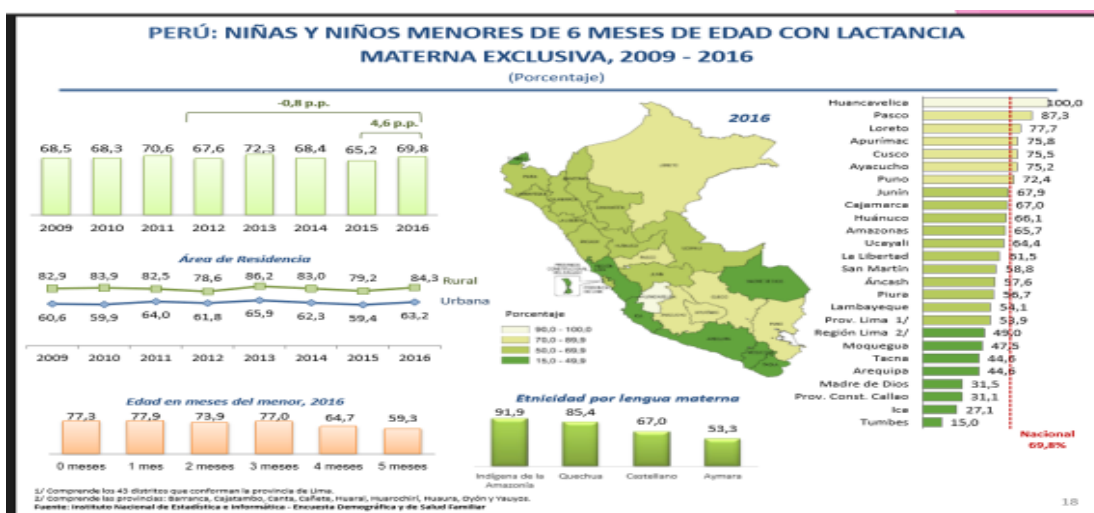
PERÚ: NIÑAS Y NIÑOS MENORES DE 6 MESES DE EDAD CON LACTANCIA MATERNA EXCLUSIVA, 2009 - 2016

(Porcentaje)

-0,8 p.p.

4,6 p.p.

| 2009 | 2010 | 2011 | 2012 | 2013 | 2014 | 2015 | 2016 |
|---|---|---|---|---|---|---|---|
| 68,5 | 68,3 | 70,6 | 67,6 | 72,3 | 68,4 | 65,2 | 69,8 |

Área de Residencia

| | 2009 | 2010 | 2011 | 2012 | 2013 | 2014 | 2015 | 2016 |
|---|---|---|---|---|---|---|---|---|
| Rural | 82,9 | 83,9 | 82,5 | 78,6 | 86,2 | 83,0 | 79,2 | 84,3 |
| Urbana | 60,6 | 59,9 | 64,0 | 61,8 | 65,9 | 62,3 | 59,4 | 63,2 |

Edad en meses del menor, 2016

| 0 meses | 1 mes | 2 meses | 3 meses | 4 meses | 5 meses |
|---|---|---|---|---|---|
| 77,3 | 77,9 | 73,9 | 77,0 | 64,7 | 59,3 |

2016

Porcentaje
90,0 - 100,0
70,0 - 89,9
50,0 - 69,9
15,0 - 49,9

Etnicidad por lengua materna

| Indígena de la Amazonía | Quechua | Castellano | Aymara |
|---|---|---|---|
| 91,9 | 85,4 | 67,0 | 53,3 |

| Departamento | % |
|---|---|
| Huancavelica | 100,0 |
| Pasco | 87,3 |
| Loreto | 77,7 |
| Apurímac | 75,8 |
| Cusco | 75,5 |
| Ayacucho | 75,2 |
| Puno | 72,4 |
| Junín | 67,9 |
| Cajamarca | 67,0 |
| Huánuco | 66,1 |
| Amazonas | 65,7 |
| Ucayali | 64,4 |
| La Libertad | 61,5 |
| San Martín | 58,8 |
| Áncash | 57,6 |
| Piura | 56,7 |
| Lambayeque | 54,1 |
| Prov. Lima 1/ | 53,9 |
| Región Lima 2/ | 49,0 |
| Moquegua | 47,5 |
| Tacna | 44,6 |
| Arequipa | 44,6 |
| Madre de Dios | 31,5 |
| Prov. Const. Callao | 31,1 |
| Ica | 27,1 |
| Tumbes | 15,0 |

Nacional 69,8%

1/ Comprende los 43 distritos que conforman la provincia de Lima.
2/ Comprende las provincias: Barranca, Cajatambo, Canta, Cañete, Huaral, Huarochirí, Huaura, Oyón y Yauyos.
Fuente: Instituto Nacional de Estadística e Informática - Encuesta Demográfica y de Salud Familiar

18